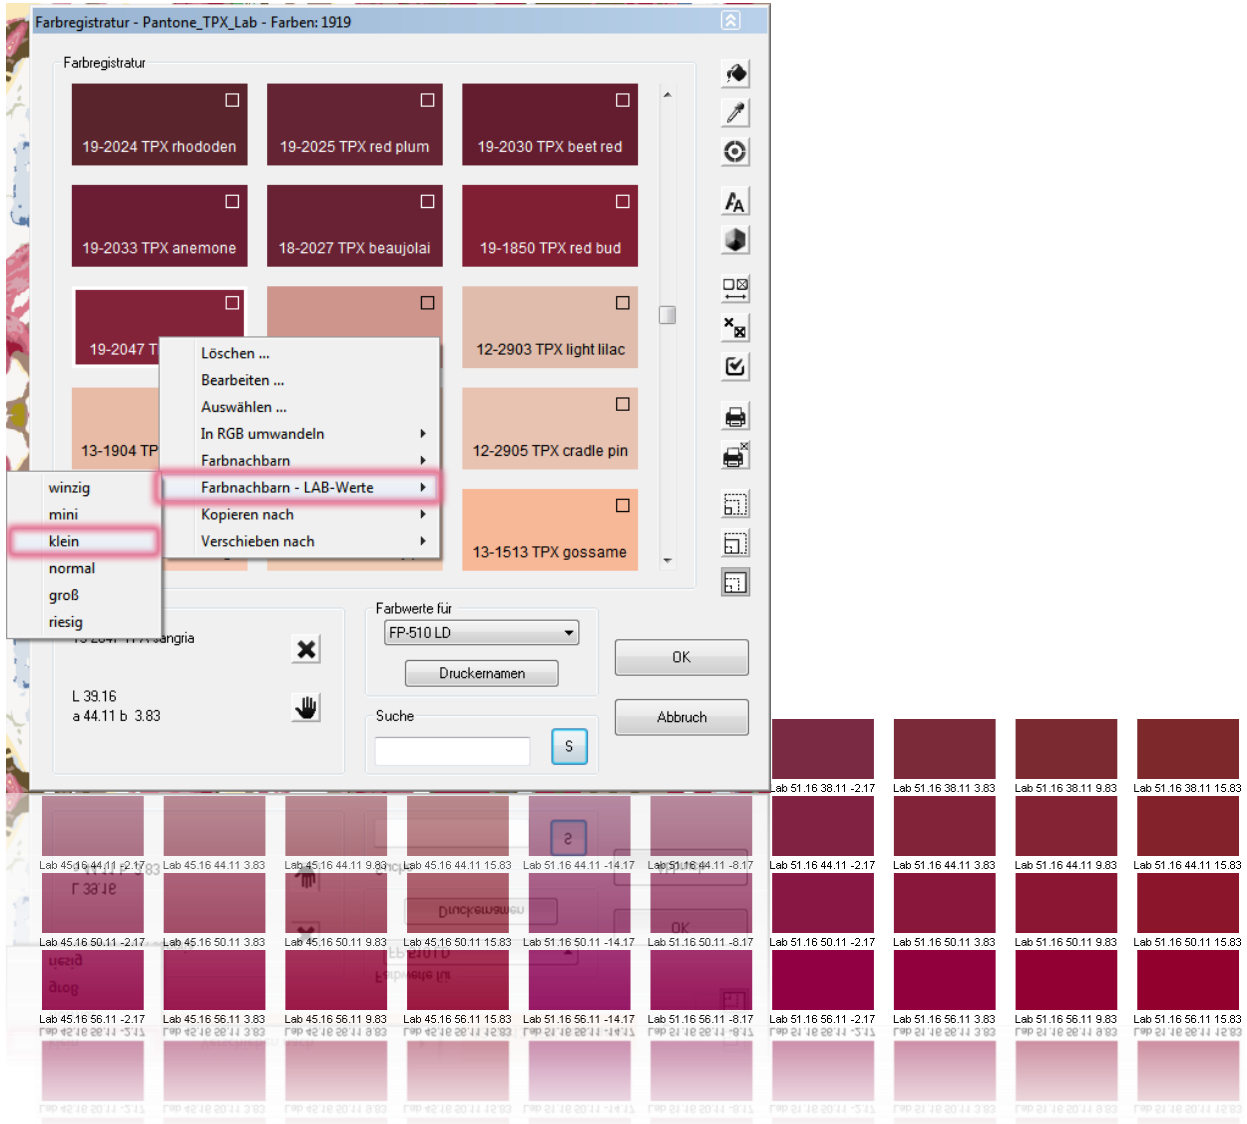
Farbregistratur - Pantone_TPX_Lab - Farben: 1919

Farbregistratur

19-2024 TPX rhododen

19-2025 TPX red plum

19-2030 TPX beet red

19-2033 TPX anemone

18-2027 TPX beaujolai

19-1850 TPX red bud

19-2047 T

12-2903 TPX light lilac

13-1904 TP

12-2905 TPX cradle pin

13-1513 TPX gossame

Löschen ...
Bearbeiten ...
Auswählen ...
In RGB umwandeln
Farbnachbarn
Farbnachbarn - LAB-Werte
Kopieren nach
Verschieben nach

winzig
mini
klein
normal
groß
riesig

sangria

L 39.16
a 44.11 b 3.83

Farbwerte für
FP-510 LD
Druckernamen

Suche
S

OK
Abbruch

Lab 51.16 38.11 -2.17
Lab 51.16 38.11 3.83
Lab 51.16 38.11 9.83
Lab 51.16 38.11 15.83

Lab 45.16 44.11 -2.17
Lab 45.16 44.11 3.83
Lab 45.16 44.11 9.83
Lab 45.16 44.11 15.83
Lab 51.16 44.11 -14.17
Lab 51.16 44.11 -8.17
Lab 51.16 44.11 -2.17
Lab 51.16 44.11 3.83
Lab 51.16 44.11 9.83
Lab 51.16 44.11 15.83

Lab 45.16 50.11 -2.17
Lab 45.16 50.11 3.83
Lab 45.16 50.11 9.83
Lab 45.16 50.11 15.83
Lab 51.16 50.11 -14.17
Lab 51.16 50.11 -8.17
Lab 51.16 50.11 -2.17
Lab 51.16 50.11 3.83
Lab 51.16 50.11 9.83
Lab 51.16 50.11 15.83

Lab 45.16 56.11 -2.17
Lab 45.16 56.11 3.83
Lab 45.16 56.11 9.83
Lab 45.16 56.11 15.83
Lab 51.16 56.11 -14.17
Lab 51.16 56.11 -8.17
Lab 51.16 56.11 -2.17
Lab 51.16 56.11 3.83
Lab 51.16 56.11 9.83
Lab 51.16 56.11 15.83